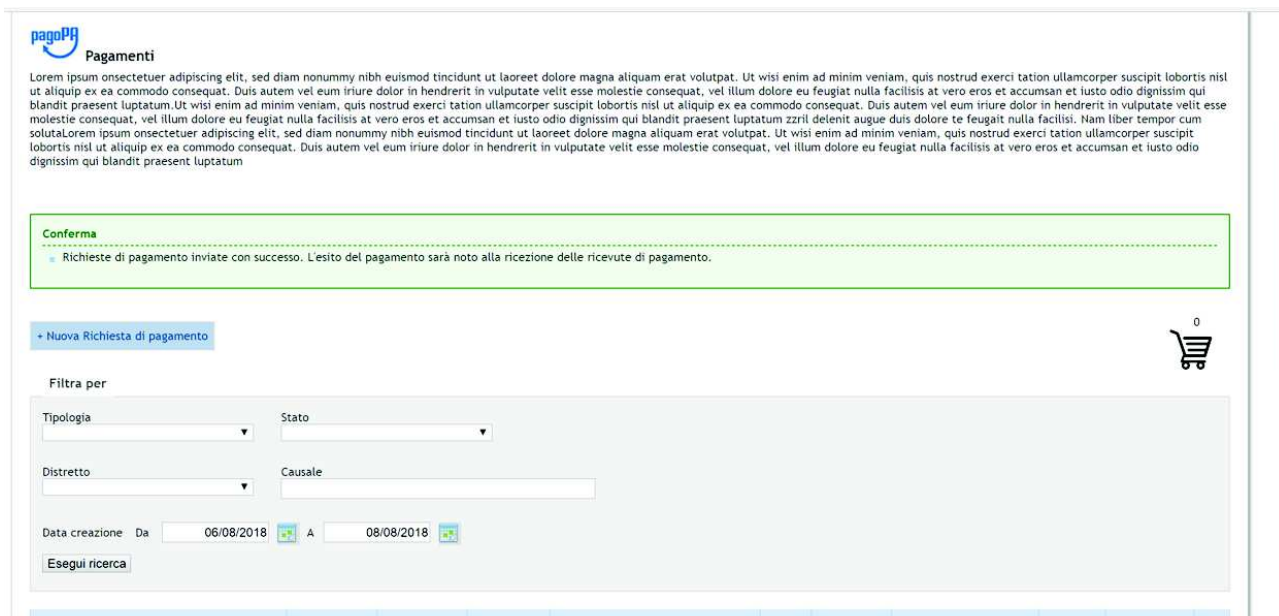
pagoPA
Pagamenti

Lorem ipsum onsectetuer adipiscing elit, sed diam nonummy nibh euismod tincidunt ut laoreet dolore magna aliquam erat volutpat. Ut wisi enim ad minim veniam, quis nostrud exerci tation ullamcorper suscipit lobortis nisl ut aliquip ex ea commodo consequat. Duis autem vel eum iriure dolor in hendrerit in vulputate velit esse molestie consequat, vel illum dolore eu feugiat nulla facilisis at vero eros et accumsan et iusto odio dignissim qui blandit praesent luptatum.Ut wisi enim ad minim veniam, quis nostrud exerci tation ullamcorper suscipit lobortis nisl ut aliquip ex ea commodo consequat. Duis autem vel eum iriure dolor in hendrerit in vulputate velit esse molestie consequat, vel illum dolore eu feugiat nulla facilisis at vero eros et accumsan et iusto odio dignissim qui blandit praesent luptatum zzril delenit augue duis dolore te feugait nulla facilisi. Nam liber tempor cum solutaLorem ipsum onsectetuer adipiscing elit, sed diam nonummy nibh euismod tincidunt ut laoreet dolore magna aliquam erat volutpat. Ut wisi enim ad minim veniam, quis nostrud exerci tation ullamcorper suscipit lobortis nisl ut aliquip ex ea commodo consequat. Duis autem vel eum iriure dolor in hendrerit in vulputate velit esse molestie consequat, vel illum dolore eu feugiat nulla facilisis at vero eros et accumsan et iusto odio dignissim qui blandit praesent luptatum

Conferma
Richieste di pagamento inviate con successo. L'esito del pagamento sarà noto alla ricezione delle ricevute di pagamento.

+ Nuova Richiesta di pagamento

0

Filtra per

Tipologia
Stato
Distretto
Causale
Data creazione Da 06/08/2018 A 08/08/2018
Esegui ricerca